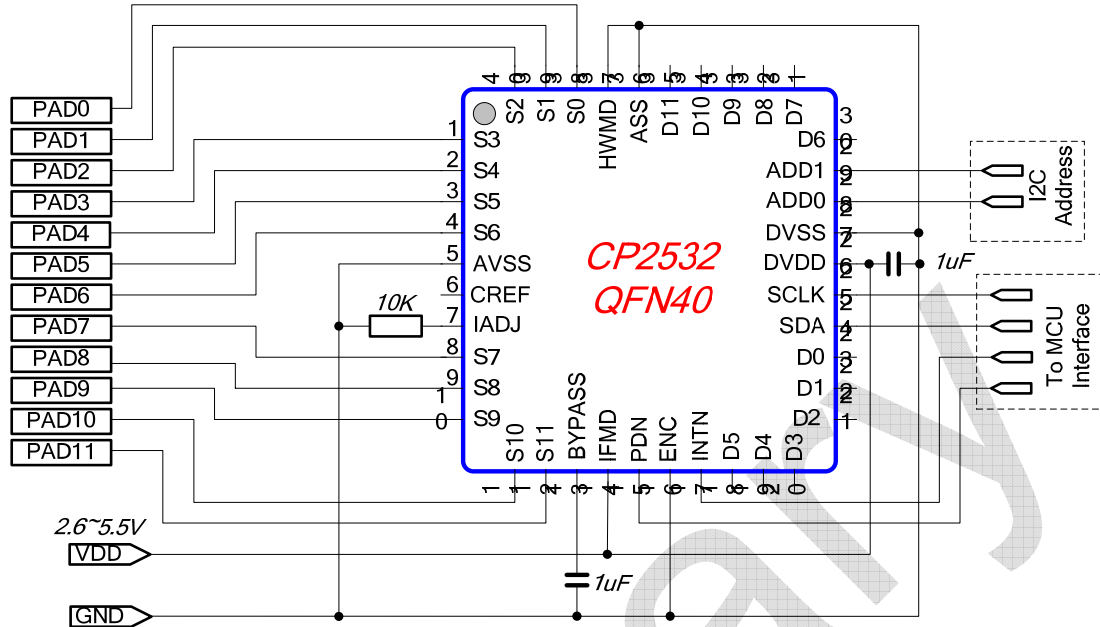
PAD0
PAD1
PAD2
PAD3
PAD4
PAD5
PAD6
PAD7
PAD8
PAD9
PAD10
PAD11

40 39 38 37 36 35 34 33 32 31
S2 S1 S0 HWMD ASS D11 D10 D9 D8 D7

1 S3
2 S4
3 S5
4 S6
5 AVSS
6 CREF
7 IADJ
8 S7
9 S8
10 S9

10K

CP2532
QFN40

30 D6
29 ADD1
28 ADD0
27 DVSS
26 DVDD
25 SCLK
24 SDA
23 D0
22 D1
21 D2

1uF

I2C Address

To MCU Interface

S10 S11 BYPASS IFMD PDN ENC INTN D5 D4 D3
11 12 13 14 15 16 17 18 19 20

2.6~5.5V
VDD
1uF
GND